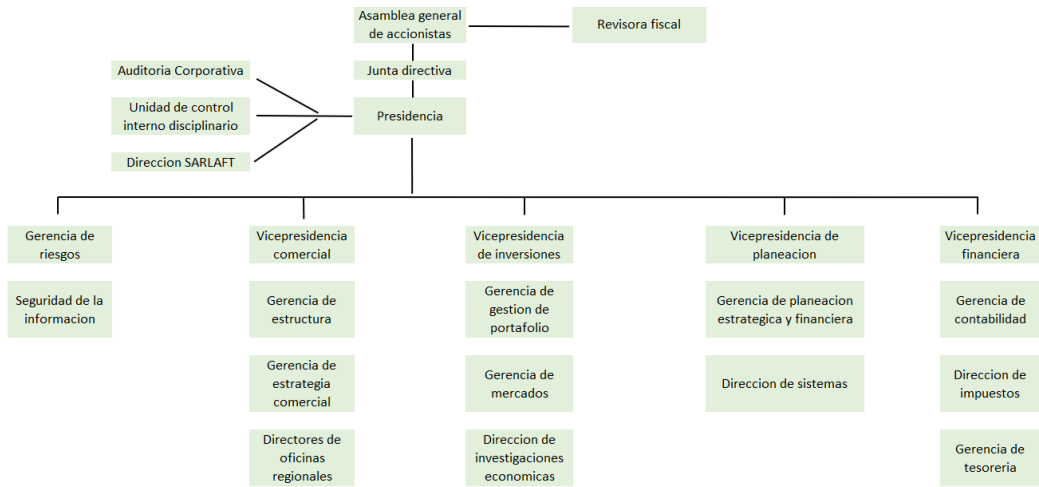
Asamblea general de accionistas

Revisora fiscal

Junta directiva

Auditoria Corporativa

Unidad de control interno disciplinario

Direccion SARLAFT

Presidencia

Gerencia de riesgos

Seguridad de la informacion

Vicepresidencia comercial

Gerencia de estructura

Gerencia de estrategia comercial

Directores de oficinas regionales

Vicepresidencia de inversiones

Gerencia de gestion de portafolio

Gerencia de mercados

Direccion de investigaciones economicas

Vicepresidencia de planeacion

Gerencia de planeacion estrategica y financiera

Direccion de sistemas

Vicepresidencia financiera

Gerencia de contabilidad

Direccion de impuestos

Gerencia de tesoreria